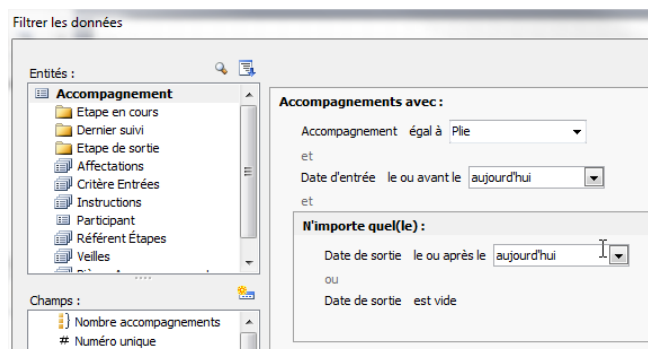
Filtrer les données

Entités :

Accompagnement
Etape en cours
Dernier suivi
Etape de sortie
Affectations
Critère Entrées
Instructions
Participant
Référent Étapes
Veilles
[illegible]

Champs :

Nombre accompagnements
Numéro unique

Accompagnements avec :

Accompagnement égal à Plie

et

Date d'entrée le ou avant le aujourd'hui

et

N'importe quel(le) :

Date de sortie le ou après le aujourd'hui

ou

Date de sortie est vide